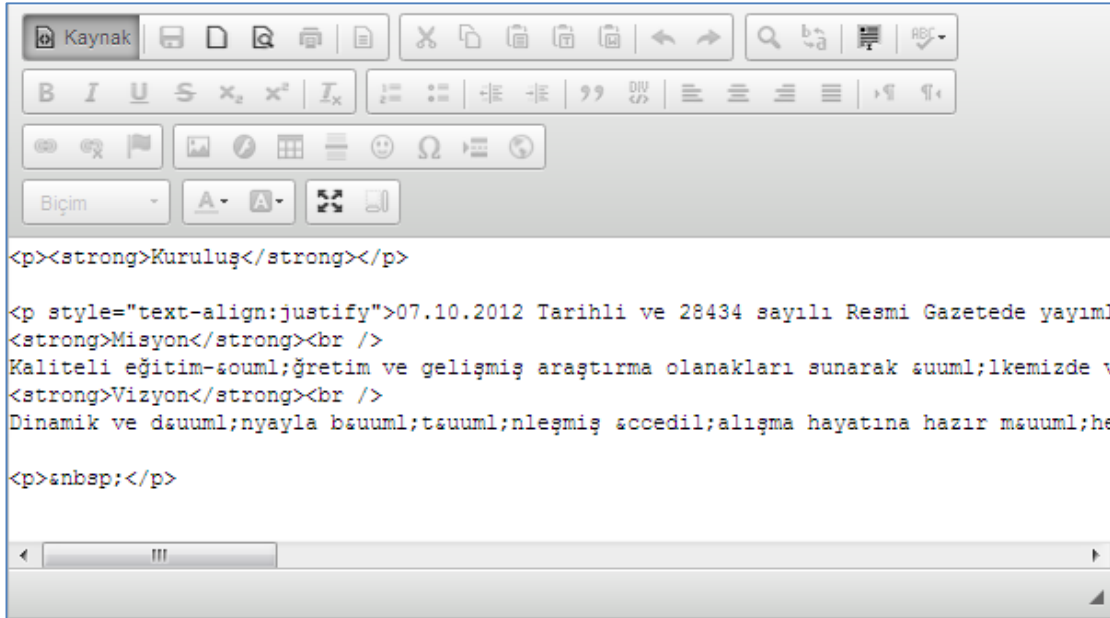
Kaynak

Biçim

<p><strong>Kuruluş</strong></p>

<p style="text-align:justify">07.10.2012 Tarihli ve 28434 sayılı Resmi Gazetede yayıml
<strong>Misyon</strong><br />
Kaliteli eğitim-&ouml;ğretim ve gelişmiş araştırma olanakları sunarak &uuml;lkemizde v
<strong>Vizyon</strong><br />
Dinamik ve d&uuml;nyayla b&uuml;t&uuml;nleşmiş &ccedil;alışma hayatına hazır m&uuml;he

<p>&nbsp;</p>